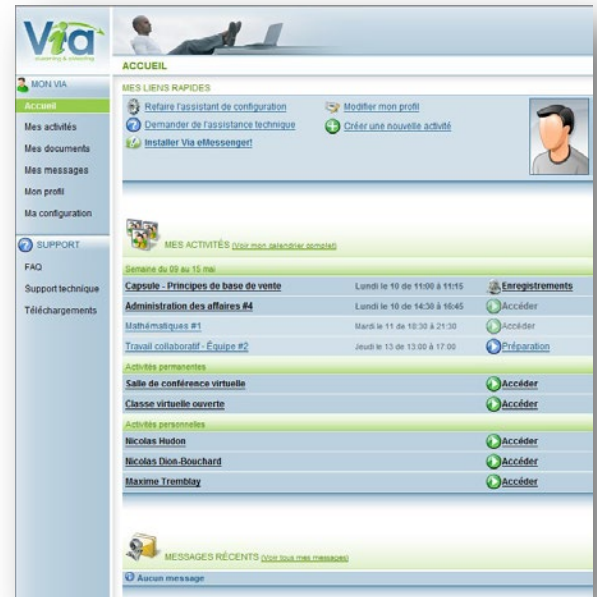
Via
elearning & eMeeting

MON VIA
Accueil
Mes activités
Mes documents
Mes messages
Mon profil
Ma configuration

SUPPORT
FAQ
Support technique
Téléchargements

ACCUEIL

MES LIENS RAPIDES
Refaire l'assistant de configuration
Demander de l'assistance technique
Installer Via eMessenger!
Modifier mon profil
Créer une nouvelle activité

MES ACTIVITÉS (Voir mon calendrier complet)

Semaine du 09 au 15 mai

| | | |
|---|---|---|
| Capsule - Principes de base de vente | Lundi le 10 de 11:00 à 11:15 | Enregistrements |
| Administration des affaires #4 | Lundi le 10 de 14:30 à 16:45 | Accéder |
| Mathématiques #1 | Mardi le 11 de 18:30 à 21:30 | Accéder |
| Travail collaboratif - Équipe #2 | Jeudi le 13 de 13:00 à 17:00 | Préparation |

Activités permanentes

| | |
|---|---|
| Salle de conférence virtuelle | Accéder |
| Classe virtuelle ouverte | Accéder |

Activités personnelles

| | |
|---|---|
| Nicolas Hudon | Accéder |
| Nicolas Dion-Bouchard | Accéder |
| Maxime Tremblay | Accéder |

MESSAGES RÉCENTS (Voir tous mes messages)
Aucun message